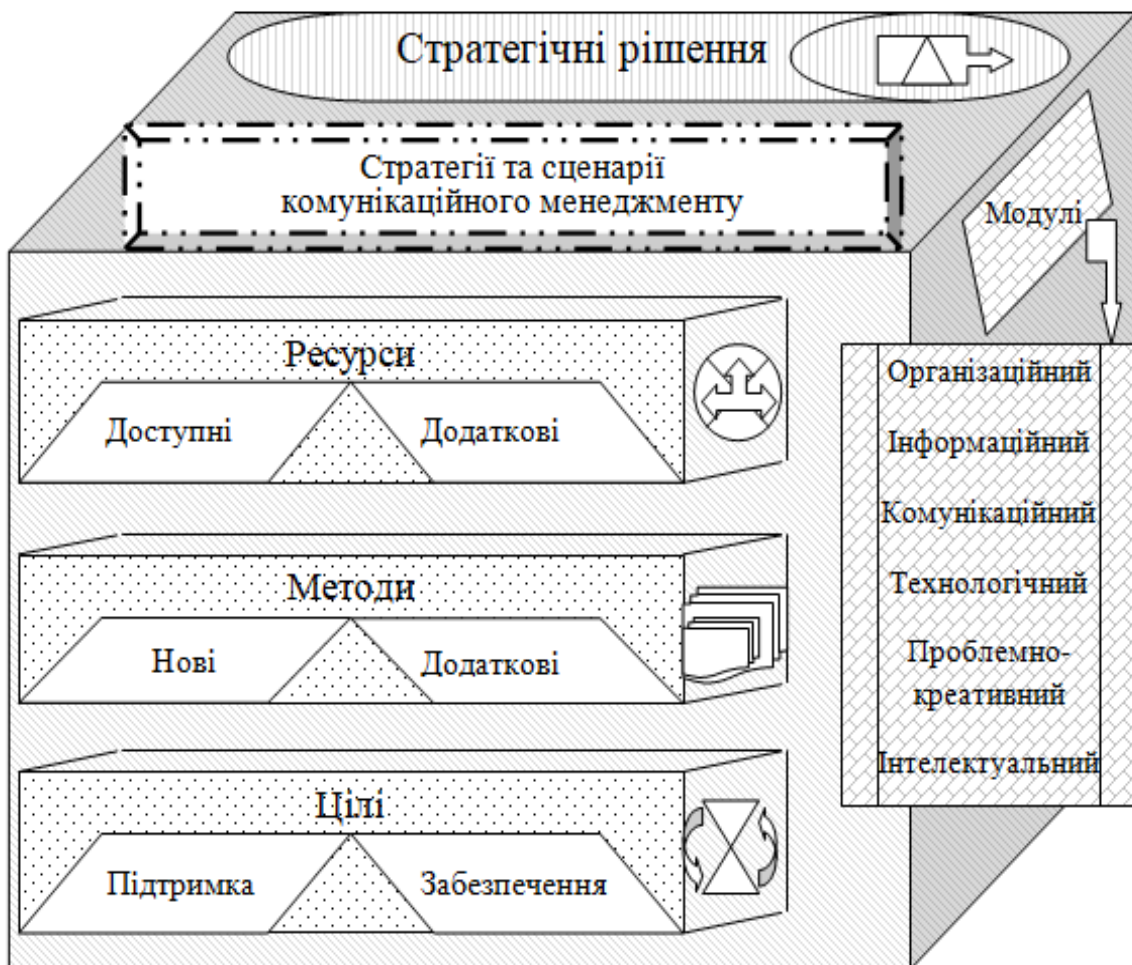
Стратегічні рішення

Стратегії та сценарії комунікаційного менеджменту

Модулі

Ресурси

Доступні

Додаткові

Методи

Нові

Додаткові

Цілі

Підтримка

Забезпечення

Організаційний

Інформаційний

Комунікаційний

Технологічний

Проблемно-креативний

Інтелектуальний